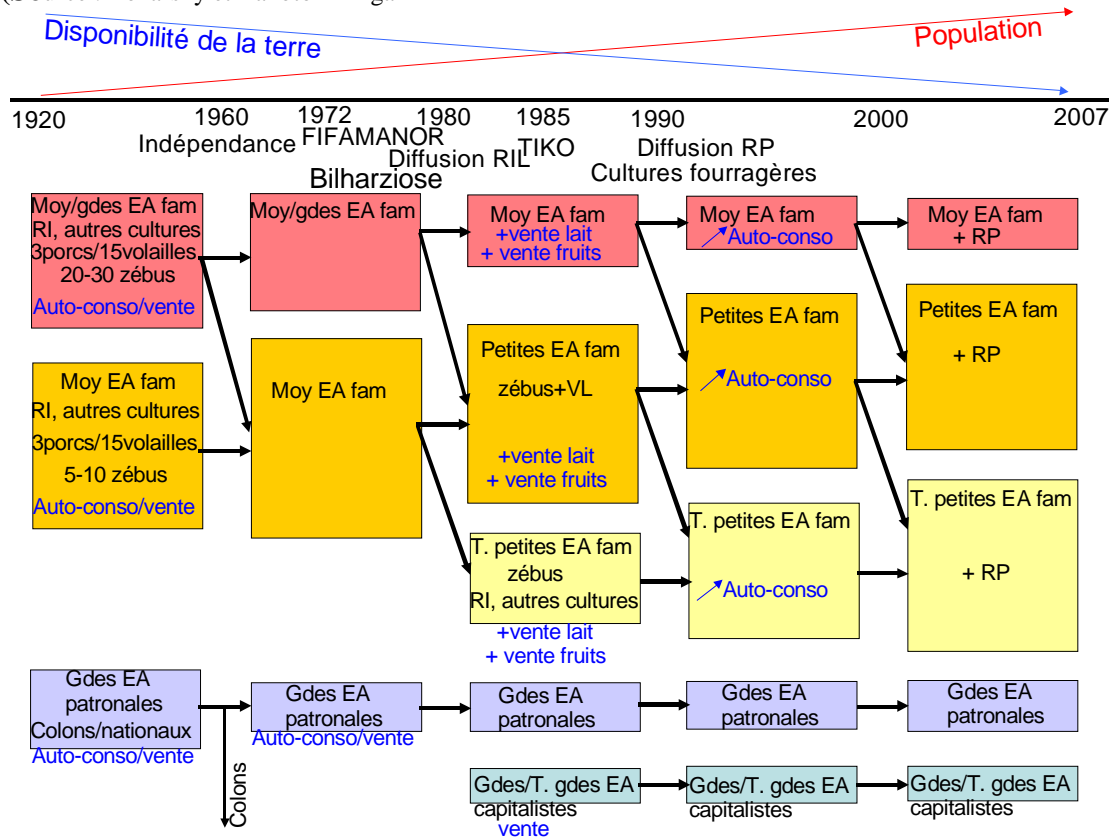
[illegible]

Disponibilité de la terre

Population

1920

1960
Indépendance

1972
FIFAMANOR
Bilharziose

1980
Diffusion RIL

1985
TIKO

1990
Diffusion RP
Cultures fourragères

2000

2007

Moy/gdes EA fam
RI, autres cultures
3porcs/15volailles
20-30 zébus
Auto-conso/vente

Moy EA fam
RI, autres cultures
3porcs/15volailles
5-10 zébus
Auto-conso/vente

Moy/gdes EA fam

Moy EA fam

Moy EA fam
+vente lait
+ vente fruits

Petites EA fam
zébus+VL
+vente lait
+ vente fruits

T. petites EA fam
zébus
RI, autres cultures
+vente lait
+ vente fruits

Moy EA fam
Auto-conso

Petites EA fam
Auto-conso

T. petites EA fam
Auto-conso

Moy EA fam
+ RP

Petites EA fam
+ RP

T. petites EA fam
+ RP

Gdes EA
patronales
Colons/nationaux
Auto-conso/vente

Colons

Gdes EA
patronales
Auto-conso/vente

Gdes EA
patronales

Gdes EA
patronales

Gdes EA
patronales

Gdes/T. gdes EA
capitalistes
vente

Gdes/T. gdes EA
capitalistes

Gdes/T. gdes EA
capitalistes